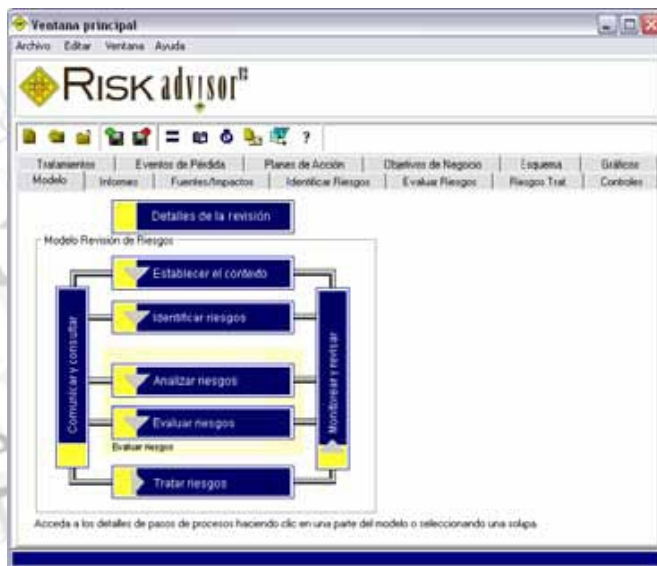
Ventana principal

Archivo Editar Ventana Ayuda

RISK advisor

?

Tratamientos | Eventos de Pérdida | Planes de Acción | Objetivos de Negocio | Esquema | Gráficos

Modelo | Informes | Fuentes/Impactos | Identificar Riesgos | Evaluar Riesgos | Riesgos Trat. | Controles

Detalles de la revisión

Modelo Revisión de Riesgos

Establecer el contexto

Identificar riesgos

Analizar riesgos

Evaluar riesgos

Evaluar riesgos

Tratar riesgos

Comunicar y consultar

Monitorear y revisar

Acceda a los detalles de pasos de procesos haciendo clic en una parte del modelo o seleccionando una solapa.